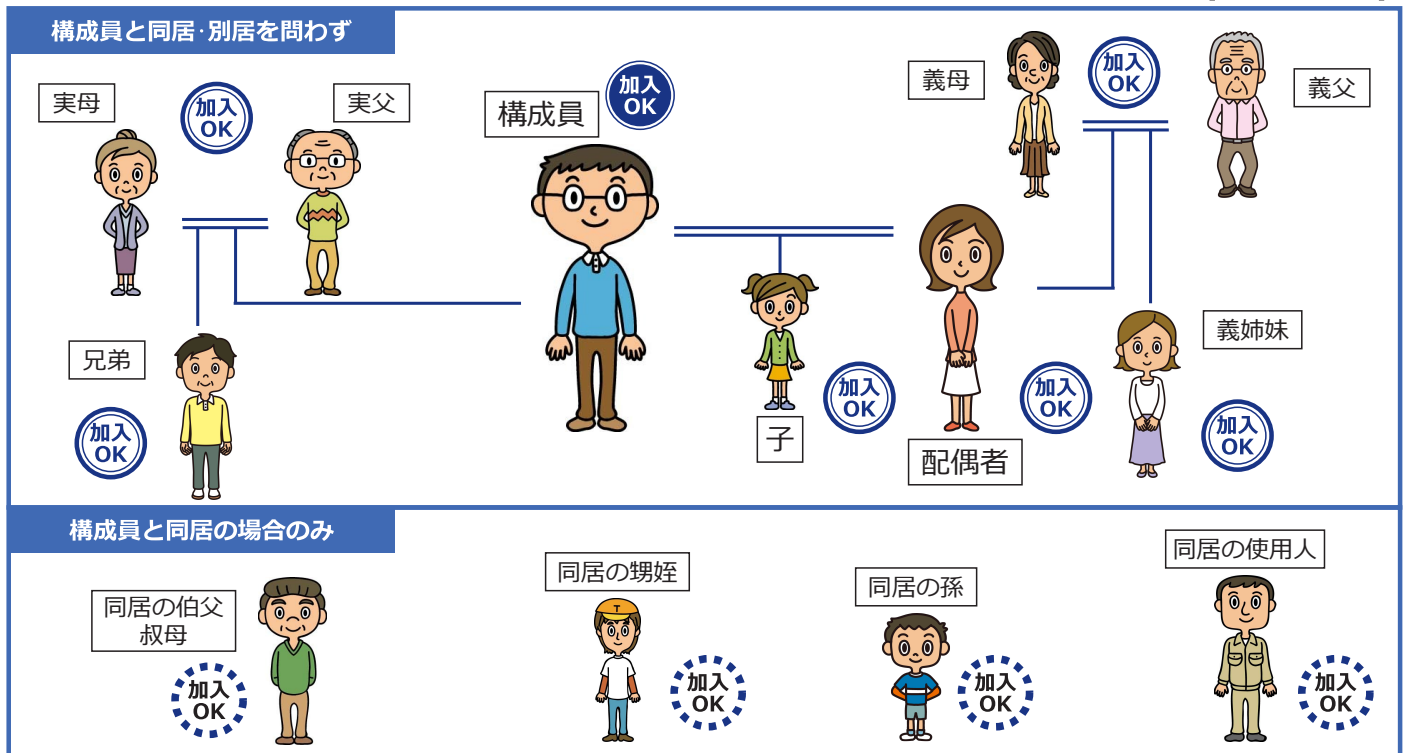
構成員と同居·別居を問わず

実母

加入OK

実父

構成員

加入OK

義母

加入OK

義父

兄弟

加入OK

子

加入OK

配偶者

加入OK

義姉妹

加入OK

構成員と同居の場合のみ

同居の伯父叔母

加入OK

同居の甥姪

加入OK

同居の孫

加入OK

同居の使用人

加入OK